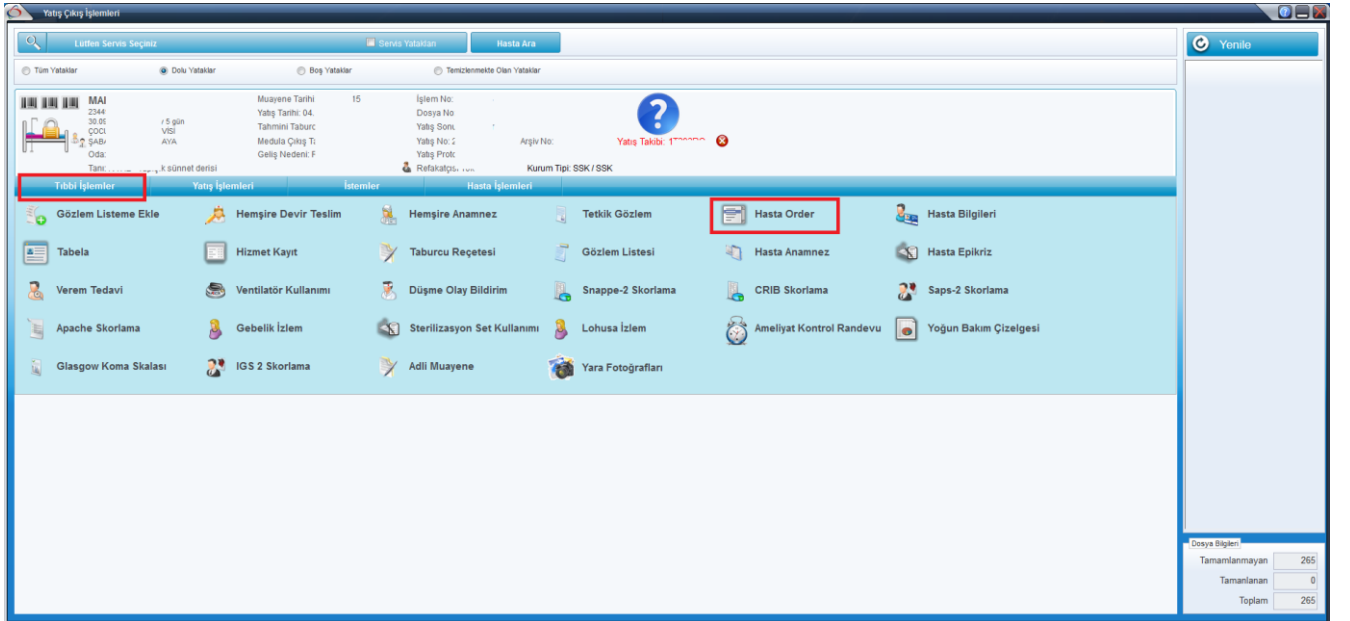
Yatış Çıkış İşlemleri

Lütfen Servis Seçiniz
Servis Yatakları
Hasta Ara

Yenile

Tüm Yataklar
Dolu Yataklar
Boş Yataklar
Temizlenmekte Olan Yataklar

MAI
2344
30.0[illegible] / 5 gün
ÇOCU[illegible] VİSİ
ŞABA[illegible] AYA
Oda:
Tanı: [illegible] sünnet derisi

Muayene Tarihi 15
Yatış Tarihi: 04.
Tahmini Taburc
Medula Çıkış T
Geliş Nedeni: F

İşlem No:
Dosya No
Yatış Sonu
Yatış No: 2
Yatış Prot
Refakatçi: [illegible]

Arşiv No:
Kurum Tipi: SSK / SSK

Yatış Takibi: 1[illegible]

Tıbbi İşlemler
Yatış İşlemleri
İstemler
Hasta İşlemleri

Gözlem Listeme Ekle
Hemşire Devir Teslim
Hemşire Anamnez
Tetkik Gözlem
Hasta Order
Hasta Bilgileri
Tabela
Hizmet Kayıt
Taburcu Reçetesi
Gözlem Listesi
Hasta Anamnez
Hasta Epikriz
Verem Tedavi
Ventilatör Kullanımı
Düşme Olay Bildirim
Snappe-2 Skorlama
CRIB Skorlama
Saps-2 Skorlama
Apache Skorlama
Gebelik İzlem
Sterilizasyon Set Kullanımı
Lohusa İzlem
Ameliyat Kontrol Randevu
Yoğun Bakım Çizelgesi
Glasgow Koma Skalası
IGS 2 Skorlama
Adli Muayene
Yara Fotoğrafları

Dosya Bilgileri
Tamamlanmayan 265
Tamanlanan 0
Toplam 265